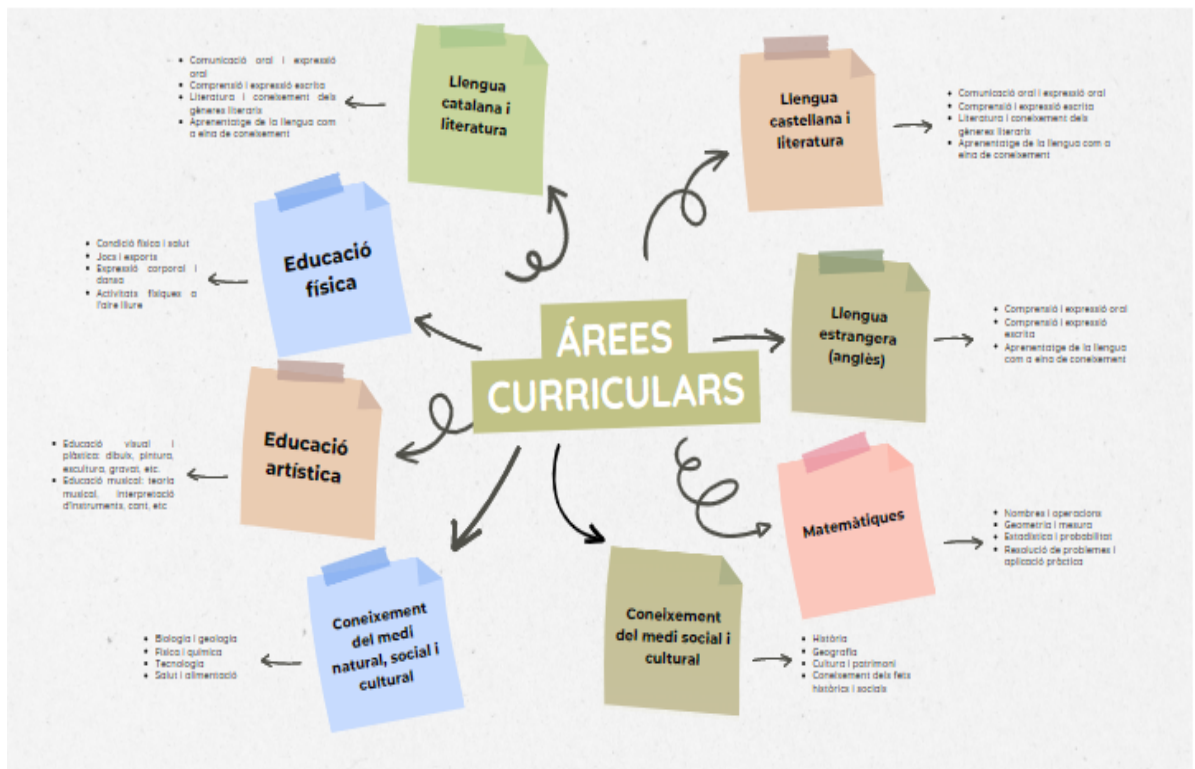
ÀREES CURRICULARS

Llengua catalana i literatura

- Comunicació oral i expressió oral
- Comprensió i expressió escrita
- Literatura i coneixement dels gèneres literaris
- Aprenentatge de la llengua com a eina de coneixement

Llengua castellana i literatura

- Comunicació oral i expressió oral
- Comprensió i expressió escrita
- Literatura i coneixement dels gèneres literaris
- Aprenentatge de la llengua com a eina de coneixement

Educació física

- Condició física i salut
- Jocs i esports
- Expressió corporal i dansa
- Activitats físiques a l'aire lliure

Llengua estrangera (anglès)

- Comprensió i expressió oral
- Comprensió i expressió escrita
- Aprenentatge de la llengua com a eina de coneixement

Educació artística

- Educació visual i plàstica: dibuix, pintura, escultura, gravat, etc.
- Educació musical: teoria musical, interpretació d'instruments, cant, etc.

Matemàtiques

- Nombres i operacions
- Geometria i mesura
- Estadística i probabilitat
- Resolució de problemes i aplicació pràctica

Coneixement del medi natural, social i cultural

- Biologia i geologia
- Física i química
- Tecnologia
- Salut i alimentació

Coneixement del medi social i cultural

- Història
- Geografia
- Cultura i patrimoni
- Coneixement dels fets històrics i socials